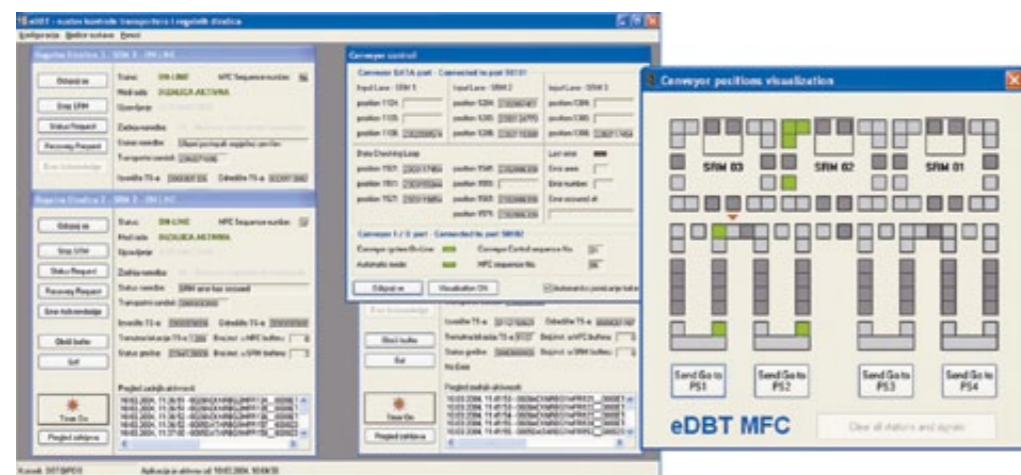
eDBT - sustav kontrole transportera i regalnih dizalica

Konfiguracija Nadzor sustava Pomoć

Regalna Dizalica 1 - SRM 1 - ON LINE

Odspoji se

Stop SRM

Status Request

Recovery Request

Status: ON-LINE

Mod rada: DIZALICA AKTIVNA

MFC Sequence number:

Upozorenje:

Zadnja naredba:

Status naredbe:

Transportni sandučić:

Regalna Dizalica 2 - SRM 2 - ON LINE

Odspoji se

Stop SRM

Status Request

Recovery Request

Error Acknowledge

Status: ON-LINE

Mod rada: DIZALICA AKTIVNA

MFC Sequence number:

Upozorenje:

Zadnja naredba:

Status naredbe: SRM error has occured

Transportni sandučić:

Obriši buffer

Set

Pregled zadnjih aktivnosti

Timer On

Pregled zahtjeva

Conveyor control

Conveyor DATA part - Connected to port 50101

Input Lane - SRM 1

Input Lane - SRM 2

Input Lane - SRM 3

Data Checking Loop

Last error

Error area

Error number

Error occured at

Conveyor I / O part - Connected to port 50102

Conveyor system On-Line

Conveyor Control sequence No.

Automatic mode

MFC sequence No.

Odspoji se

Visualization ON

Automatsko ponavljanje kateg

Obriši buffer

Set

Pregled zadnjih aktivnosti

Timer On

Pregled zahtjeva

Conveyor positions visualization

SRM 03

SRM 02

SRM 01

Send Go to PS1

Send Go to PS2

Send Go to PS3

Send Go to PS4

eDBT MFC

Clear all stations and signals

Korisnik: SISTEM

Aplikacija je aktivna od 18.03.2004. 10:44:59